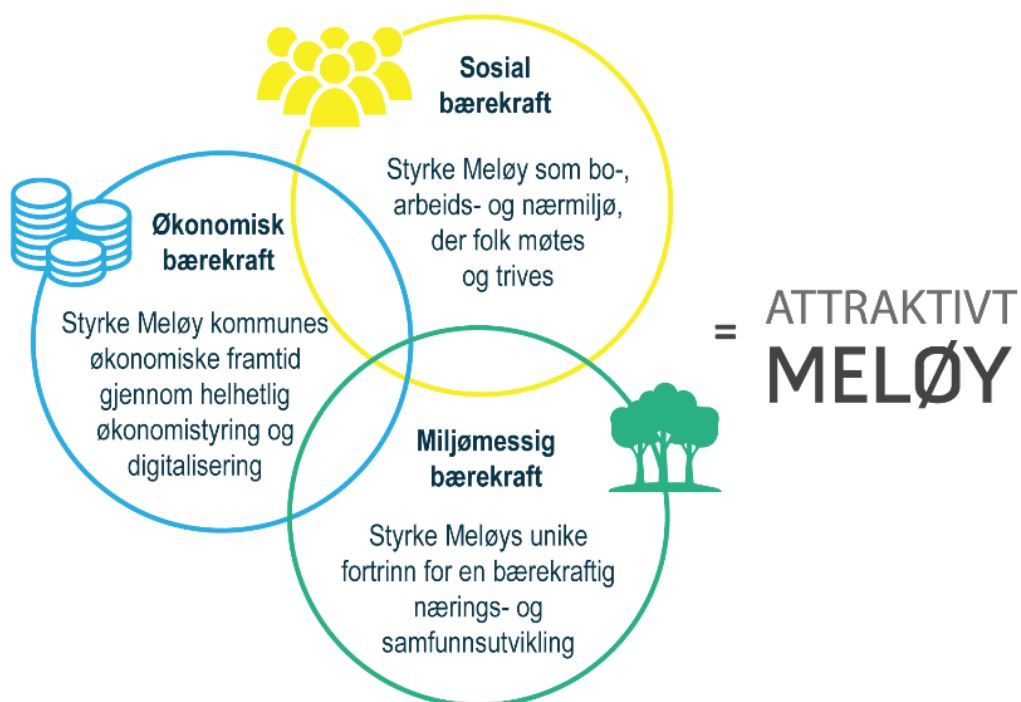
Sosial bærekraft

Styrke Meløy som bo-, arbeids- og nærmiljø, der folk møtes og trives

Økonomisk bærekraft

Styrke Meløy kommunes økonomiske framtid gjennom helhetlig økonomistyring og digitalisering

Miljømessig bærekraft

Styrke Meløys unike fortrinn for en bærekraftig nærings- og samfunnsutvikling

= ATTRAKTIVT MELØY